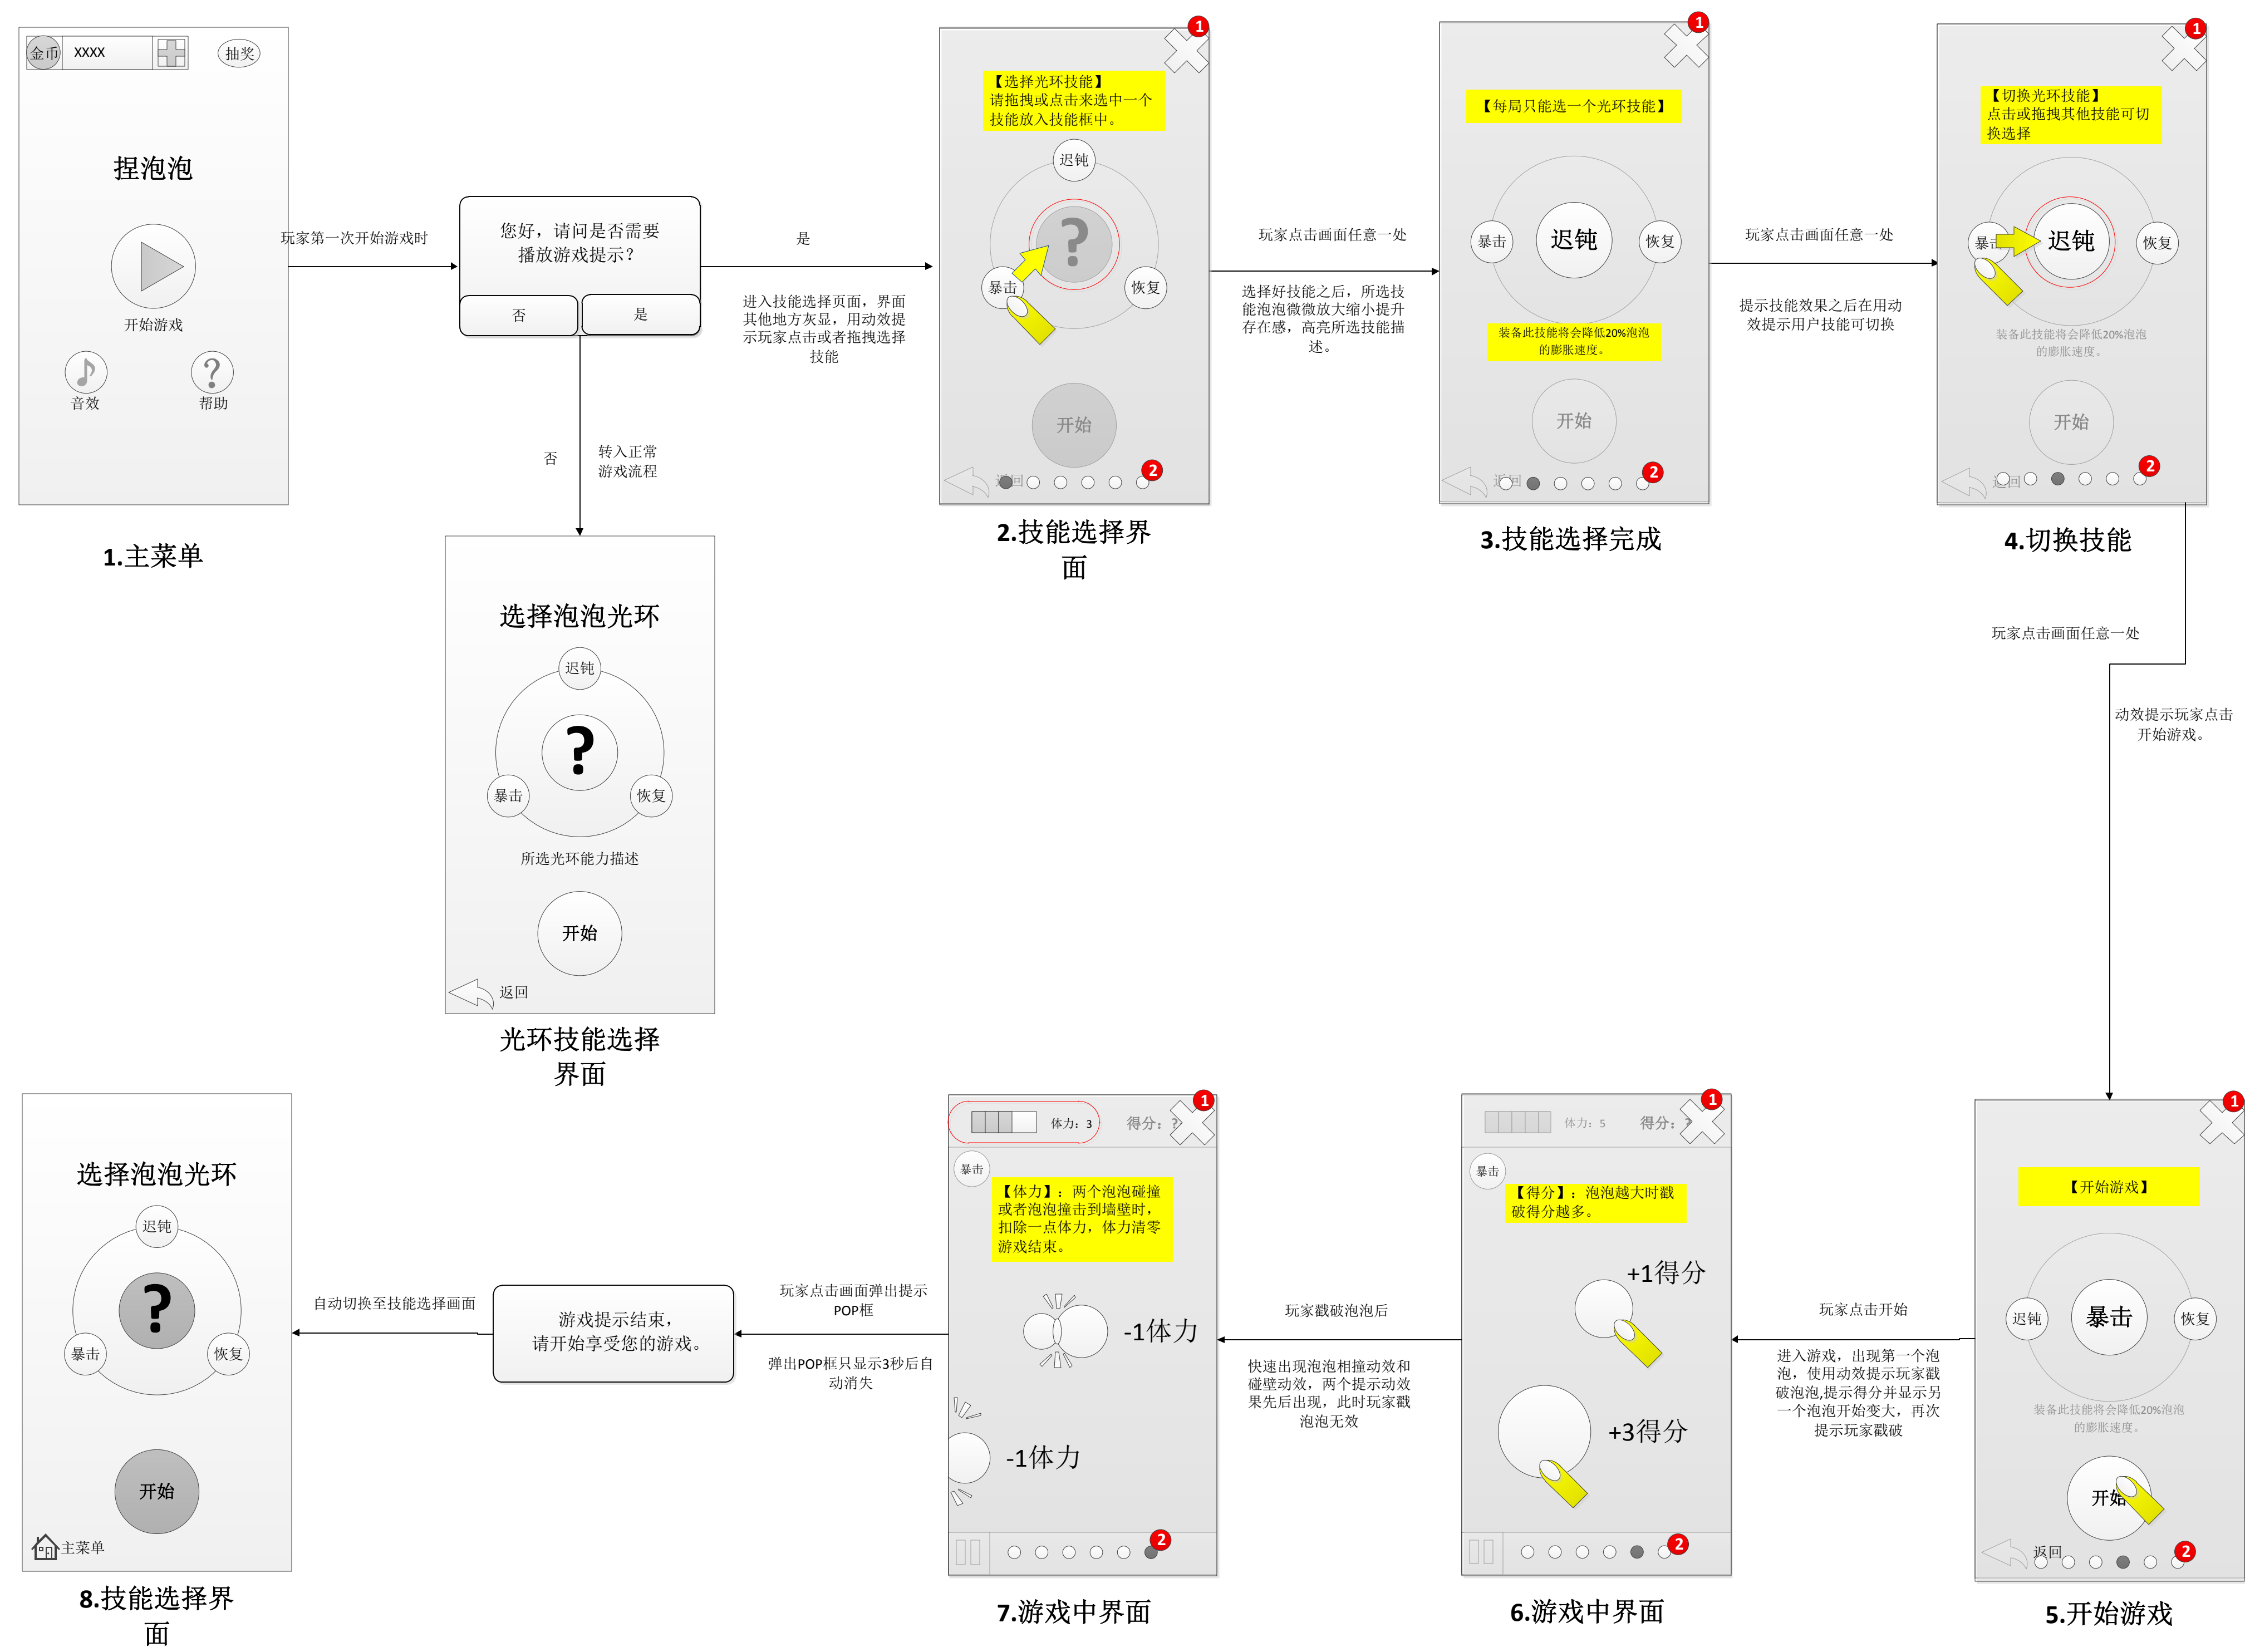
金币 XXXX 抽奖

捏泡泡

开始游戏

音效 帮助

1.主菜单

玩家第一次开始游戏时

您好，请问是否需要播放游戏提示？

否 是

是

进入技能选择页面，界面其他地方灰显，用动效提示玩家点击或者拖拽选择技能

否

转入正常游戏流程

选择泡泡光环

迟钝

?

暴击 恢复

所选光环能力描述

开始

返回

光环技能选择界面

1

【选择光环技能】
请拖拽或点击来选中一个技能放入技能框中。

迟钝

?

暴击 恢复

开始

返回

2

2.技能选择界面

玩家点击画面任意一处

选择好技能之后，所选技能泡泡微微放大缩小提升存在感，高亮所选技能描述。

1

【每局只能选一个光环技能】

暴击 迟钝 恢复

装备此技能将会降低20%泡泡的膨胀速度。

开始

返回

2

3.技能选择完成

玩家点击画面任意一处

提示技能效果之后在用动效提示用户技能可切换

1

【切换光环技能】
点击或拖拽其他技能可切换选择

暴击 迟钝 恢复

装备此技能将会降低20%泡泡的膨胀速度。

开始

返回

2

4.切换技能

玩家点击画面任意一处

动效提示玩家点击开始游戏。

1

【开始游戏】

迟钝 暴击 恢复

装备此技能将会降低20%泡泡的膨胀速度。

开始

返回

2

5.开始游戏

玩家点击开始

进入游戏，出现第一个泡泡，使用动效提示玩家戳破泡泡,提示得分并显示另一个泡泡开始变大，再次提示玩家戳破

1

体力：5 得分：

暴击

【得分】：泡泡越大时戳破得分越多。

+1得分

+3得分

2

6.游戏中界面

玩家戳破泡泡后

快速出现泡泡相撞动效和碰壁动效，两个提示动效果先后出现，此时玩家戳泡泡无效

1

体力：3 得分：

暴击

【体力】：两个泡泡碰撞或者泡泡撞击到墙壁时，扣除一点体力，体力清零游戏结束。

-1体力

-1体力

2

7.游戏中界面

玩家点击画面弹出提示POP框

弹出POP框只显示3秒后自动消失

游戏提示结束，请开始享受您的游戏。

自动切换至技能选择画面

选择泡泡光环

迟钝

?

暴击 恢复

开始

主菜单

8.技能选择界面